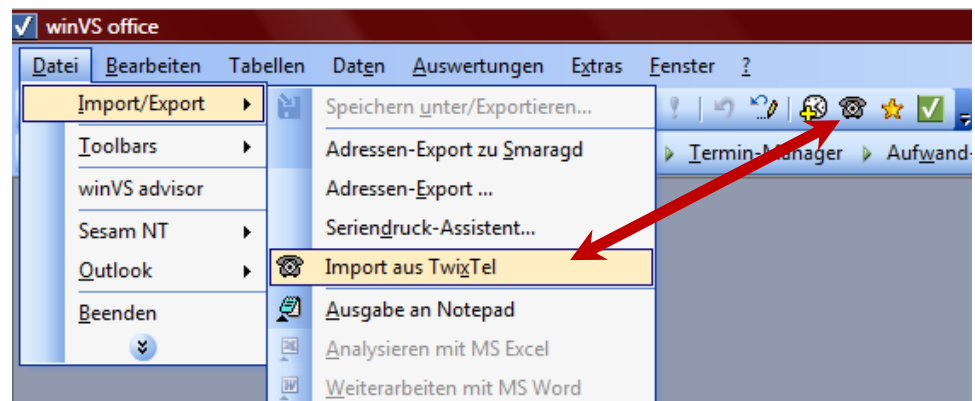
winVS office

Datei Bearbeiten Tabellen Daten Auswertungen Extras Fenster ?

Import/Export
Toolbars
winVS advisor
Sesam NT
Outlook
Beenden

Speichern unter/Exportieren...
Adressen-Export zu Smaragd
Adressen-Export ...
Seriendruck-Assistent...
Import aus TwixTel
Ausgabe an Notepad
Analysieren mit MS Excel
Weiterarbeiten mit MS Word

Termin-Manager Aufwand-